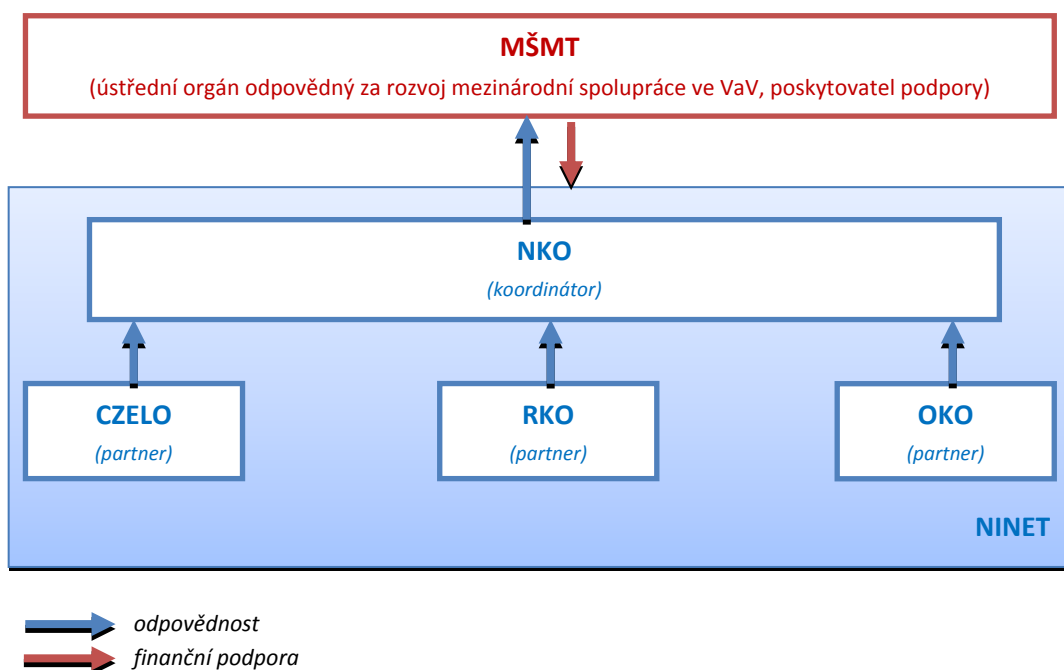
MŠMT

(ústřední orgán odpovědný za rozvoj mezinárodní spolupráce ve VaV, poskytovatel podpory)

NKO

(koordinátor)

CZELO

(partner)

RKO

(partner)

OKO

(partner)

NINET

odpovědnost

finanční podpora